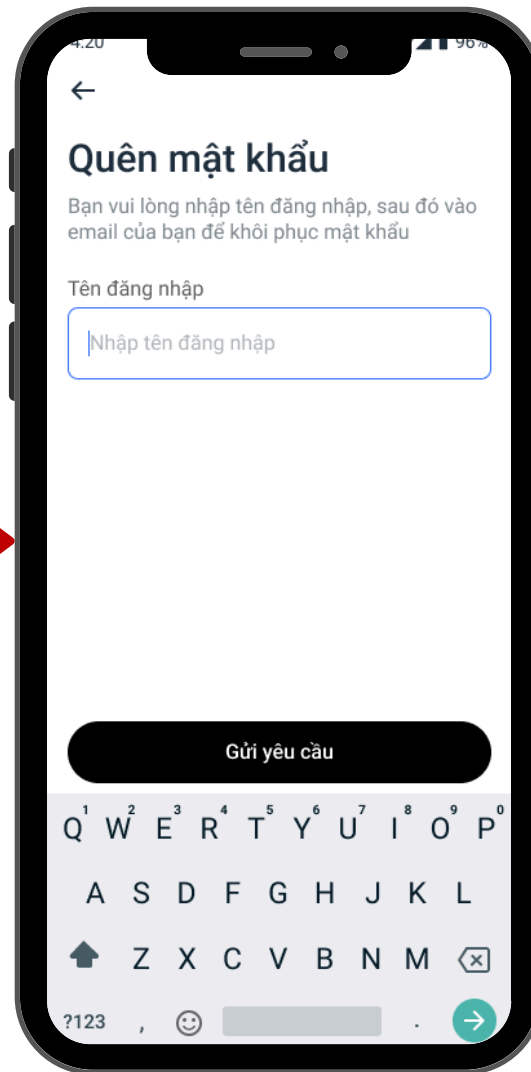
4:20 96%

←

Quên mật khẩu

Bạn vui lòng nhập tên đăng nhập, sau đó vào email của bạn để khôi phục mật khẩu

Tên đăng nhập

Nhập tên đăng nhập

Gửi yêu cầu

Q 1 W 2 E 3 R 4 T 5 Y 6 U 7 I 8 O 9 P 0
A S D F G H J K L
Z X C V B N M
?123 , .